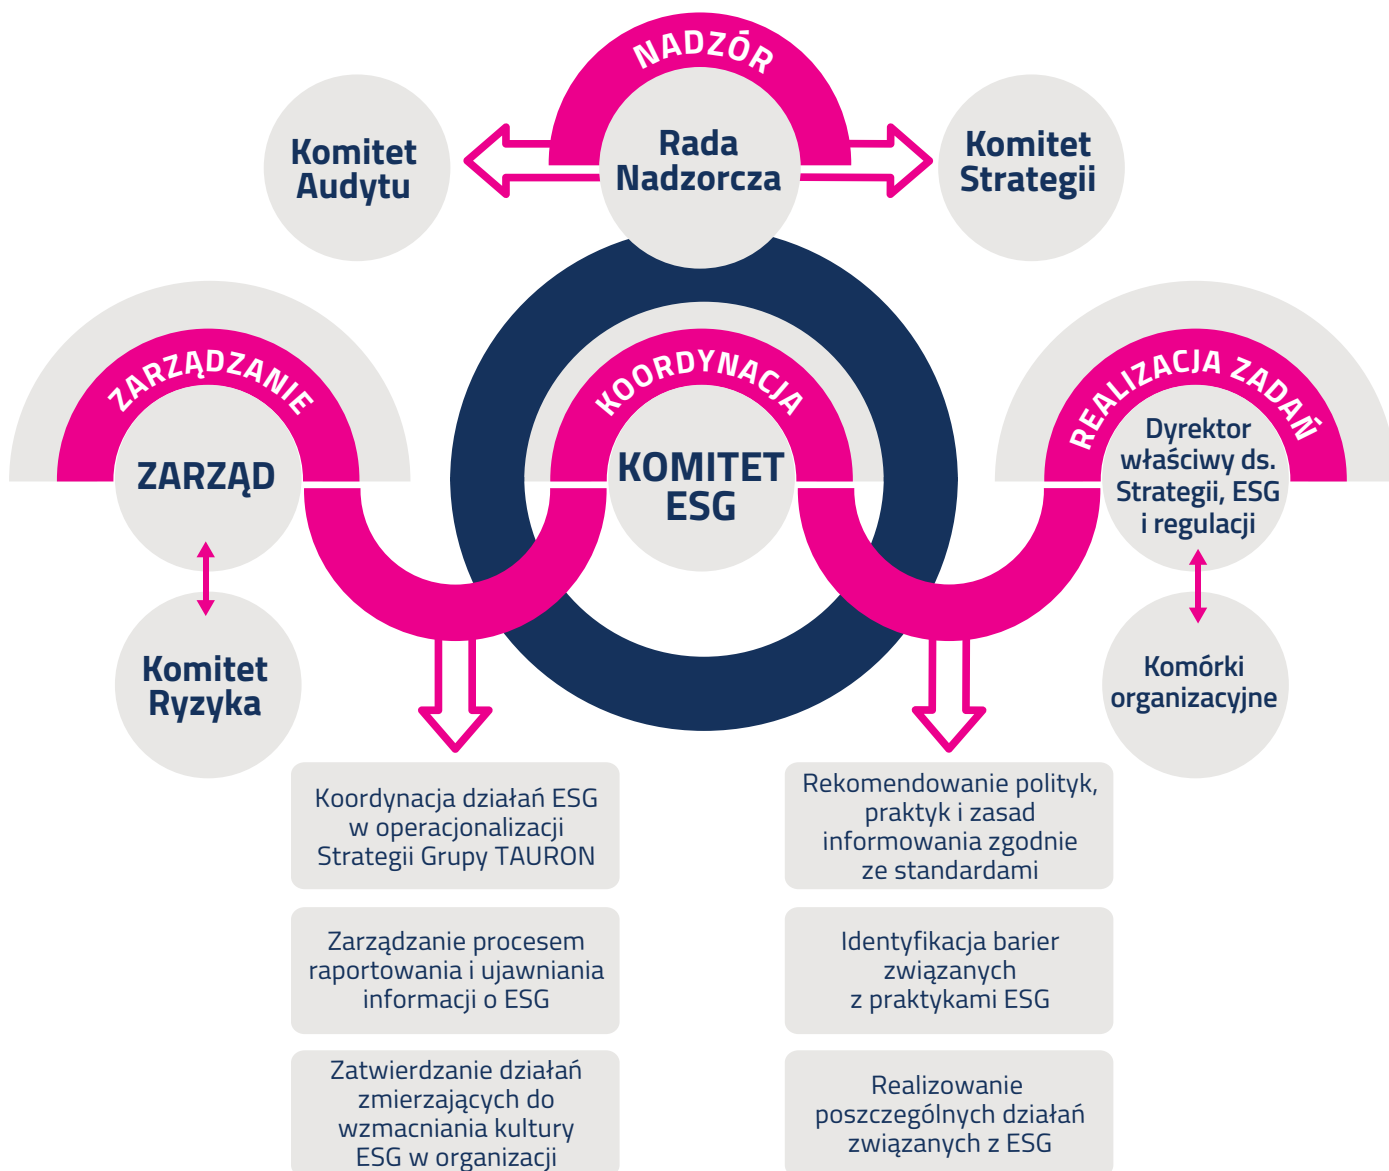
NADZÓR

Komitet Audytu

Rada Nadzorcza

Komitet Strategii

ZARZĄDZANIE

ZARZĄD

KOORDYNACJA

KOMITET ESG

REALIZACJA ZADAŃ

Dyrektor właściwy ds. Strategii, ESG i regulacji

Komitet Ryzyka

Komórki organizacyjne

Koordynacja działań ESG w operacjonalizacji Strategii Grupy TAURON

Zarządzanie procesem raportowania i ujawniania informacji o ESG

Zatwierdzanie działań zmierzających do wzmacniania kultury ESG w organizacji

Rekomendowanie polityk, praktyk i zasad informowania zgodnie ze standardami

Identyfikacja barier związanych z praktykami ESG

Realizowanie poszczególnych działań związanych z ESG